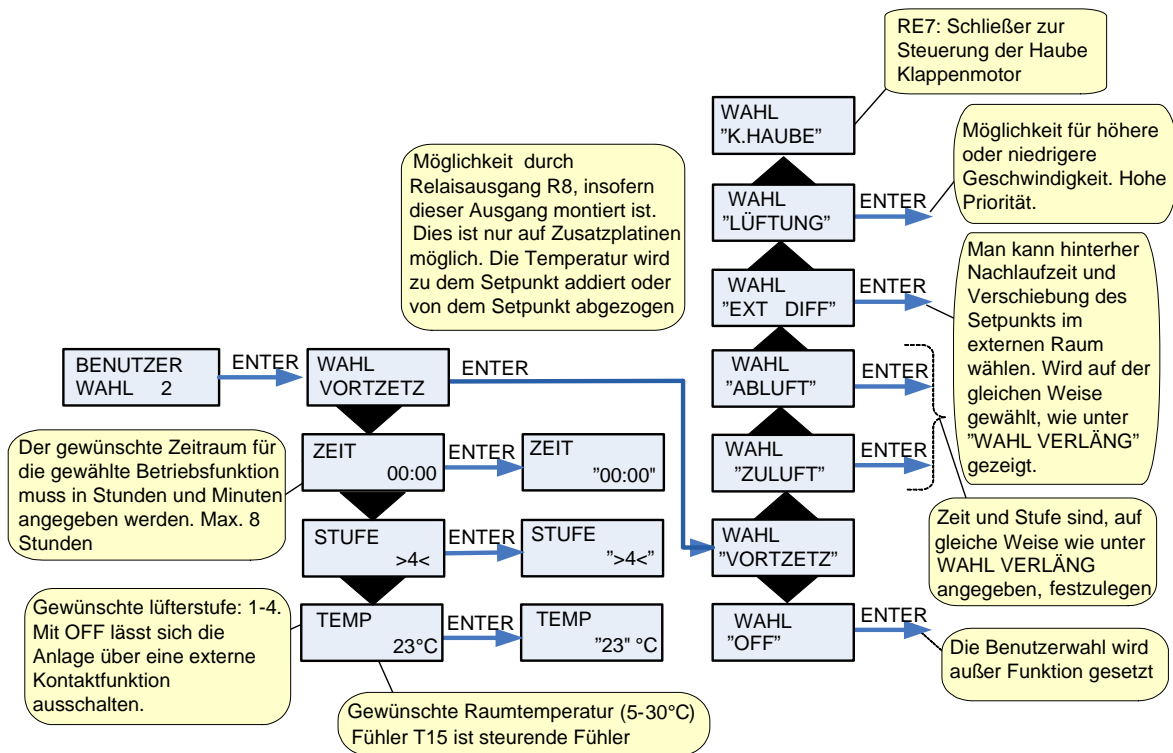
RE7: Schließer zur Steuerung der Haube Klappenmotor

WAHL "K.HAUBE"

Möglichkeit für höhere oder niedrigere Geschwindigkeit. Hohe Priorität.

Möglichkeit durch Relaisausgang R8, insofern dieser Ausgang montiert ist. Dies ist nur auf Zusatzplatinen möglich. Die Temperatur wird zu dem Setpunkt addiert oder von dem Setpunkt abgezogen

WAHL "LÜFTUNG"

ENTER

Man kann hinterher Nachlaufzeit und Verschiebung des Setpunkts im externen Raum wählen. Wird auf der gleichen Weise gewählt, wie unter "WAHL VERLÄNG" gezeigt.

WAHL "EXT DIFF"

ENTER

BENUTZER WAHL 2

ENTER

WAHL VORTZETZ

ENTER

WAHL "ABLUFT"

ENTER

Der gewünschte Zeitraum für die gewählte Betriebsfunktion muss in Stunden und Minuten angegeben werden. Max. 8 Stunden

ZEIT 00:00

ENTER

ZEIT "00:00"

WAHL "ZULUFT"

ENTER

STUFE >4<

ENTER

STUFE ">4<"

WAHL "VORTZETZ"

Zeit und Stufe sind, auf gleiche Weise wie unter WAHL VERLÄNG angegeben, festzulegen

Gewünschte lüfterstufe: 1-4. Mit OFF lässt sich die Anlage über eine externe Kontaktfunktion ausschalten.

TEMP 23°C

ENTER

TEMP "23" °C

WAHL "OFF"

ENTER

Die Benutzerwahl wird außer Funktion gesetzt

Gewünschte Raumtemperatur (5-30°C) Fühler T15 ist steurende Fühler